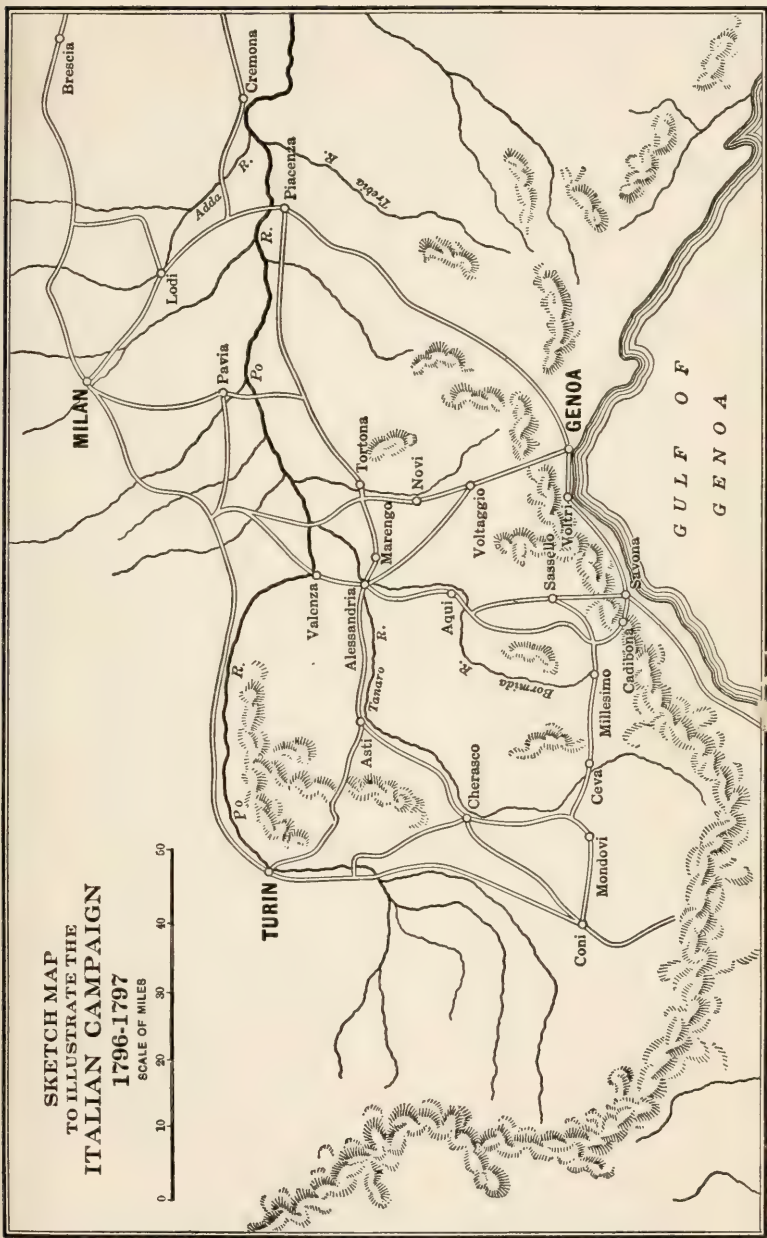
SKETCH MAP
TO ILLUSTRATE THE
ITALIAN CAMPAIGN
1796-1797
SCALE OF MILES

0 10 20 30 40 50

TURIN
Po R.
Valenza
Alessandria
Tanaro R.
Asti
Cherasco
Mondovi
Coni
Ceva
Millesimo
Cadibona
Bormida R.
Aqui
Sassello
Savona
Voltri
Voltaggio
Marengo
Novi
Tortona
GENOA
GULF OF GENOA
MILAN
Pavia
Po R.
Lodi
Adda R.
Piacenza
Trebia R.
Cremona
Brescia